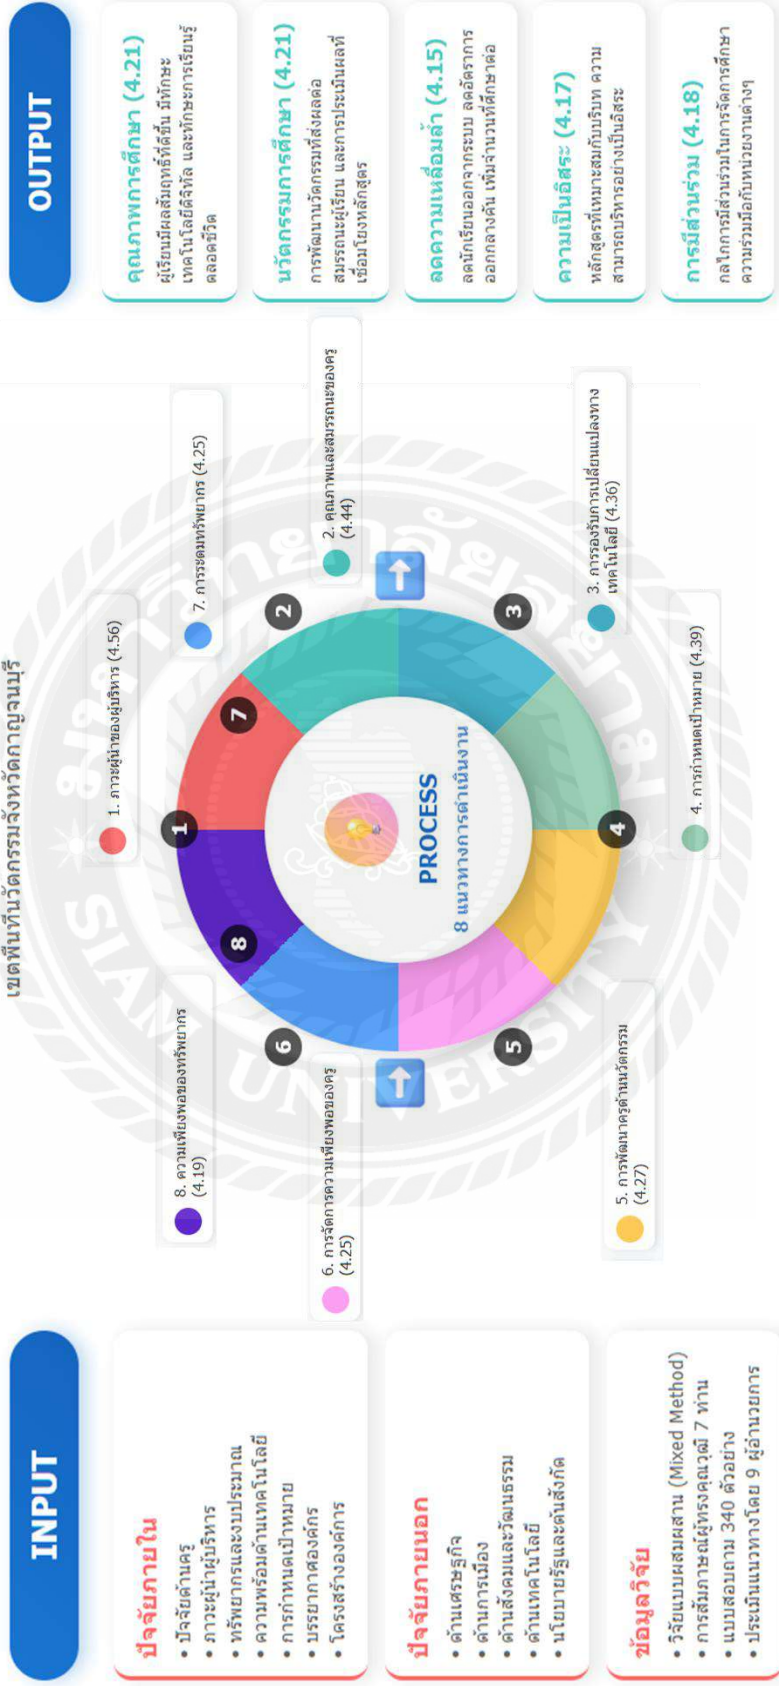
เขตพื้นที่นวัตกรรมจังหวัดกาญจนบุรี

INPUT

ปัจจัยภายใน
• ปัจจัยด้านครู
• ภาวะผู้นำผู้บริหาร
• ทรัพยากรและงบประมาณ
• ความพร้อมด้านเทคโนโลยี
• การกำหนดเป้าหมาย
• บรรยากาศองค์กร
• โครงสร้างองค์กร

ปัจจัยภายนอก
• ด้านเศรษฐกิจ
• ด้านการเมือง
• ด้านสังคมและวัฒนธรรม
• ด้านเทคโนโลยี
• นโยบายรัฐและต้นสังกัด

ข้อมูลวิจัย
• วิจัยแบบผสมผสาน (Mixed Method)
• การสัมภาษณ์ผู้ทรงคุณวุฒิ 7 ท่าน
• แบบสอบถาม 340 ตัวอย่าง
• ประเมินแนวทางโดย 9 ผู้อำนวยการ

PROCESS
8 แนวทางการดำเนินงาน

1. ภาวะผู้นำของผู้บริหาร (4.56)
2. คุณภาพและสมรรถนะของครู (4.44)
3. การรองรับการเปลี่ยนแปลงทางเทคโนโลยี (4.36)
4. การกำหนดเป้าหมาย (4.39)
5. การพัฒนาครูด้านนวัตกรรม (4.27)
6. การจัดการความเพียงพอของครู (4.25)
7. การระดมทรัพยากร (4.25)
8. ความเพียงพอของทรัพยากร (4.19)

1 2 3 4 5 6 7 8

OUTPUT

คุณภาพการศึกษา (4.21)
ผู้เรียนมีผลสัมฤทธิ์ที่ดีขึ้น มีทักษะเทคโนโลยีดิจิทัล และทักษะการเรียนรู้ตลอดชีวิต

นวัตกรรมการศึกษา (4.21)
การพัฒนานวัตกรรมที่ส่งผลต่อสมรรถนะผู้เรียน และการประเมินผลที่เชื่อมโยงหลักสูตร

ลดความเหลื่อมล้ำ (4.15)
ลดนักเรียนออกจากระบบ ลดอัตราการออกกลางคัน เพิ่มจำนวนที่ศึกษาต่อ

ความเป็นอิสระ (4.17)
หลักสูตรที่เหมาะสมกับบริบท ความสามารถบริหารอย่างเป็นอิสระ

การมีส่วนร่วม (4.18)
กลไกการมีส่วนร่วมในการจัดการศึกษา ความร่วมมือกับหน่วยงานต่างๆ